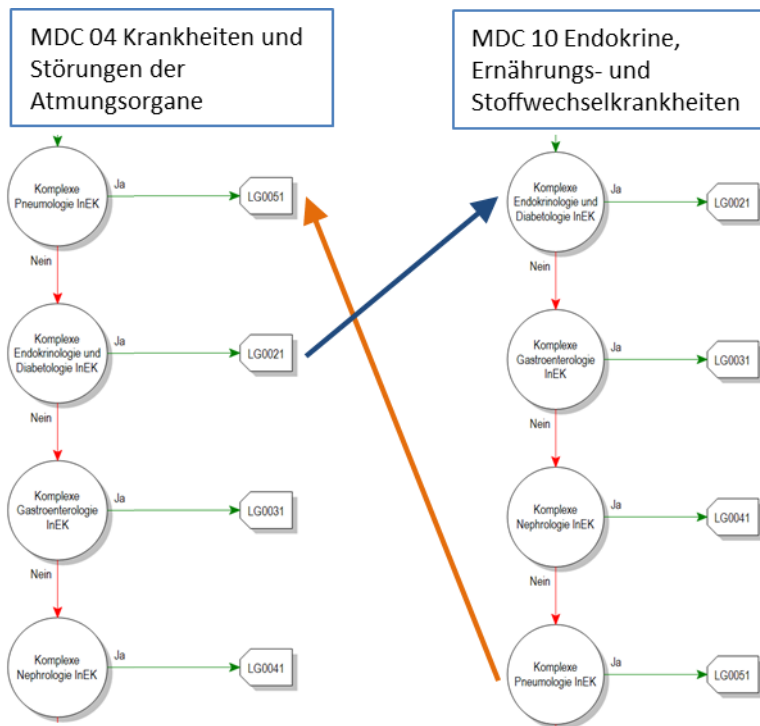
MDC 04 Krankheiten und Störungen der Atmungsorgane

Komplexe Pneumologie InEK

Ja

LG0051

Nein

Komplexe Endokrinologie und Diabetologie InEK

Ja

LG0021

Nein

Komplexe Gastroenterologie InEK

Ja

LG0031

Nein

Komplexe Nephrologie InEK

Ja

LG0041

MDC 10 Endokrine, Ernährungs- und Stoffwechselkrankheiten

Komplexe Endokrinologie und Diabetologie InEK

Ja

LG0021

Nein

Komplexe Gastroenterologie InEK

Ja

LG0031

Nein

Komplexe Nephrologie InEK

Ja

LG0041

Nein

Komplexe Pneumologie InEK

Ja

LG0051